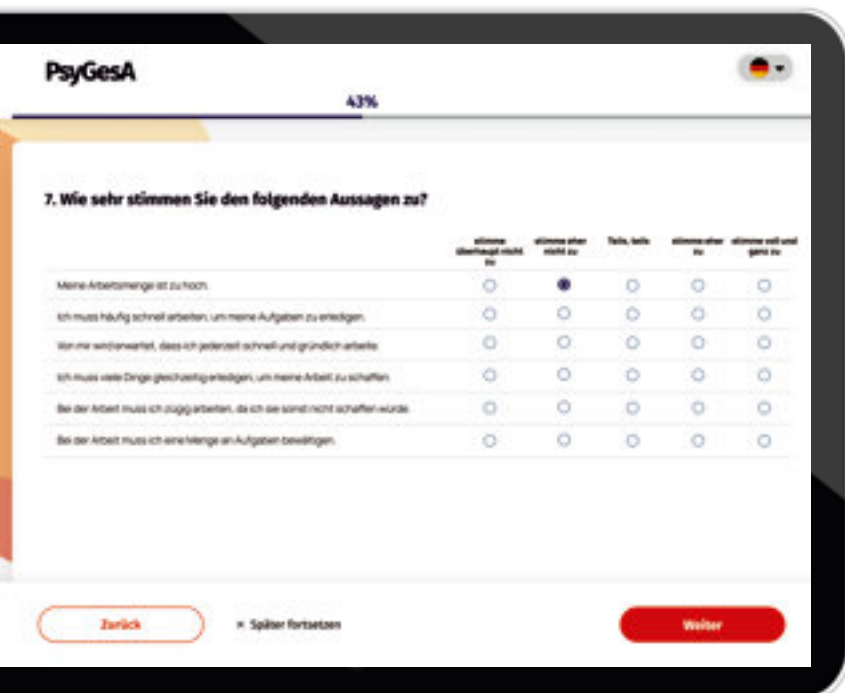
PsyGesA

43%

7. Wie sehr stimmen Sie den folgenden Aussagen zu?

| | stimme überhaupt nicht zu | stimme eher nicht zu | Teils, teils | stimme eher zu | stimme voll und ganz zu |
|---|---|---|---|---|---|
| Meine Arbeitsmenge ist zu hoch. | | | | | |
| Ich muss häufig schnell arbeiten, um meine Aufgaben zu erledigen. | | | | | |
| Von mir wird erwartet, dass ich jederzeit schnell und gründlich arbeite. | | | | | |
| Ich muss viele Dinge gleichzeitig erledigen, um meine Arbeit zu schaffen. | | | | | |
| Bei der Arbeit muss ich zügig arbeiten, da ich sie sonst nicht schaffen würde. | | | | | |
| Bei der Arbeit muss ich eine Menge an Aufgaben bewältigen. | | | | | |

Zurück

× Später fortsetzen

Weiter